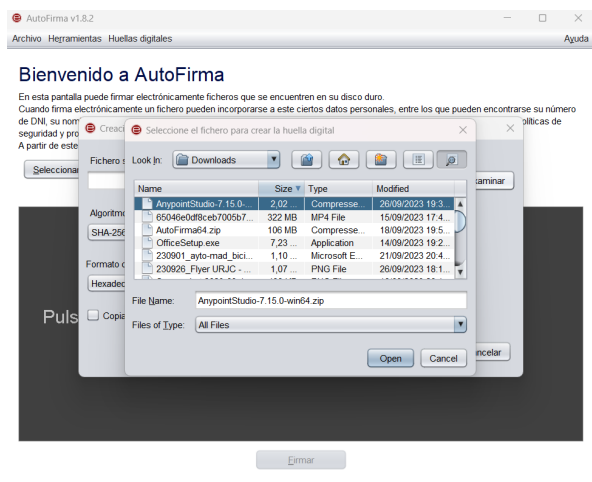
AutoFirma v1.8.2

Archivo Herramientas Huellas digitales Ayuda

Bienvenido a AutoFirma

En esta pantalla puede firmar electrónicamente ficheros que se encuentren en su disco duro.
Cuando firma electrónicamente un fichero pueden incorporarse a este ciertos datos personales, entre los que pueden encontrarse su número de DNI, su nom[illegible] políticas de seguridad y pro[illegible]
A partir de este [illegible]

Seleccionar

Creaci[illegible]

Fichero s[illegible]

Algoritmo

SHA-256

Formato d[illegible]

Hexadec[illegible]

Copia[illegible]

Examinar

Cancelar

Puls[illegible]

Seleccione el fichero para crear la huella digital

Look In: Downloads

| Name | Size | Type | Modified |
|---|---|---|---|
| AnypointStudio-7.15.0-... | 2,02 ... | Compresse... | 26/09/2023 19:3... |
| 65046e0df8ceb7005b7... | 322 MB | MP4 File | 15/09/2023 17:4... |
| AutoFirma64.zip | 106 MB | Compresse... | 18/09/2023 19:5... |
| OfficeSetup.exe | 7,23 ... | Application | 14/09/2023 19:2... |
| 230901_ayto-mad_bici... | 1,10 ... | Microsoft E... | 21/09/2023 20:4... |
| 230926_Flyer URJC - ... | 1,07 ... | PNG File | 26/09/2023 18:1... |

File Name: AnypointStudio-7.15.0-win64.zip

Files of Type: All Files

Open Cancel

Firmar